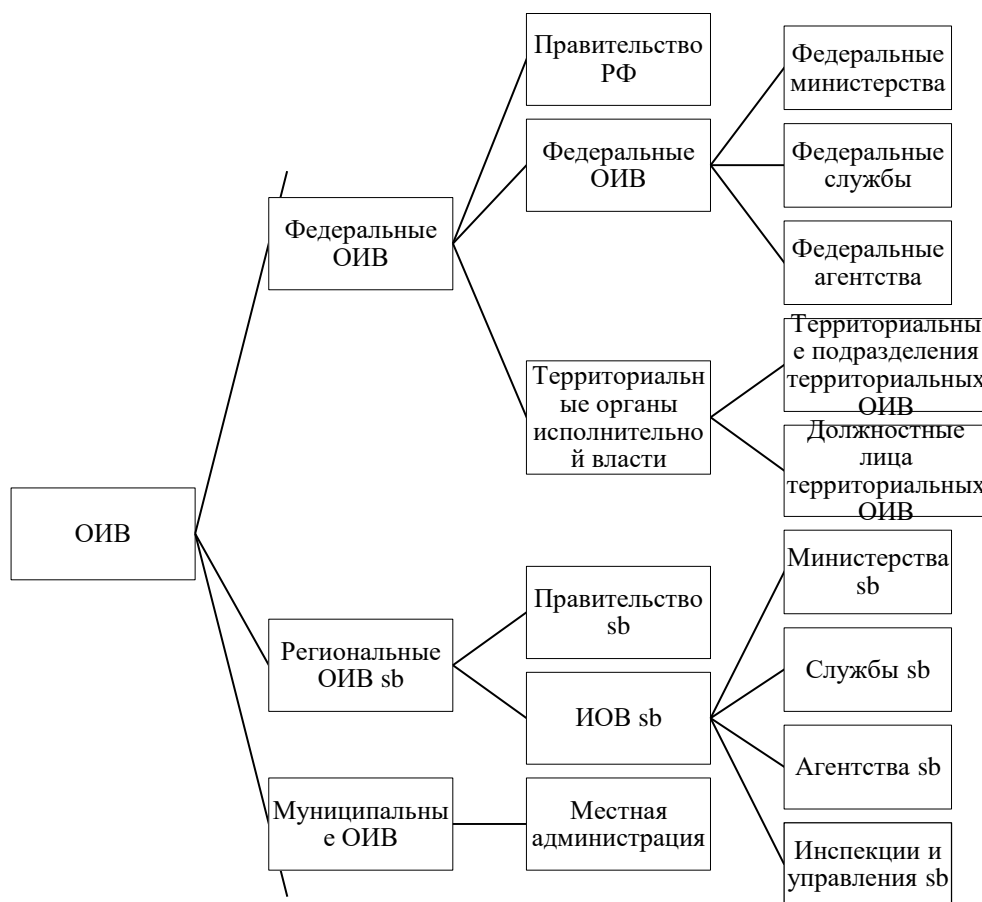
ОИВ

Федеральные ОИВ

Правительство РФ

Федеральные ОИВ

Федеральные министерства

Федеральные службы

Федеральные агентства

Территориальные органы исполнительной власти

Территориальные подразделения территориальных ОИВ

Должностные лица территориальных ОИВ

Региональные ОИВ sb

Правительство sb

ИОВ sb

Министерства sb

Службы sb

Агентства sb

Инспекции и управления sb

Муниципальные ОИВ

Местная администрация